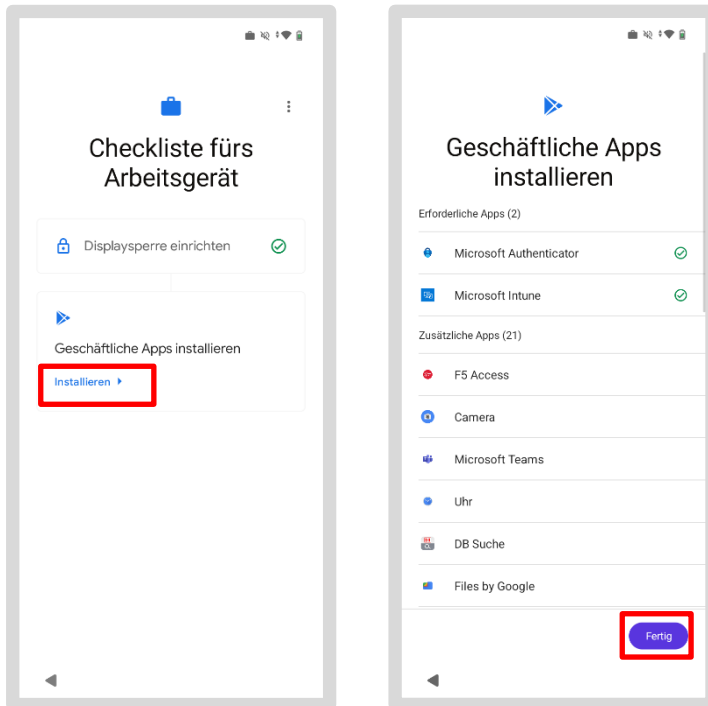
Checkliste fürs Arbeitsgerät

Displaysperre einrichten

Geschäftliche Apps installieren

Installieren

Geschäftliche Apps installieren

Erforderliche Apps (2)

Microsoft Authenticator

Microsoft Intune

Zusätzliche Apps (21)

F5 Access

Camera

Microsoft Teams

Uhr

DB Suche

Files by Google

Fertig